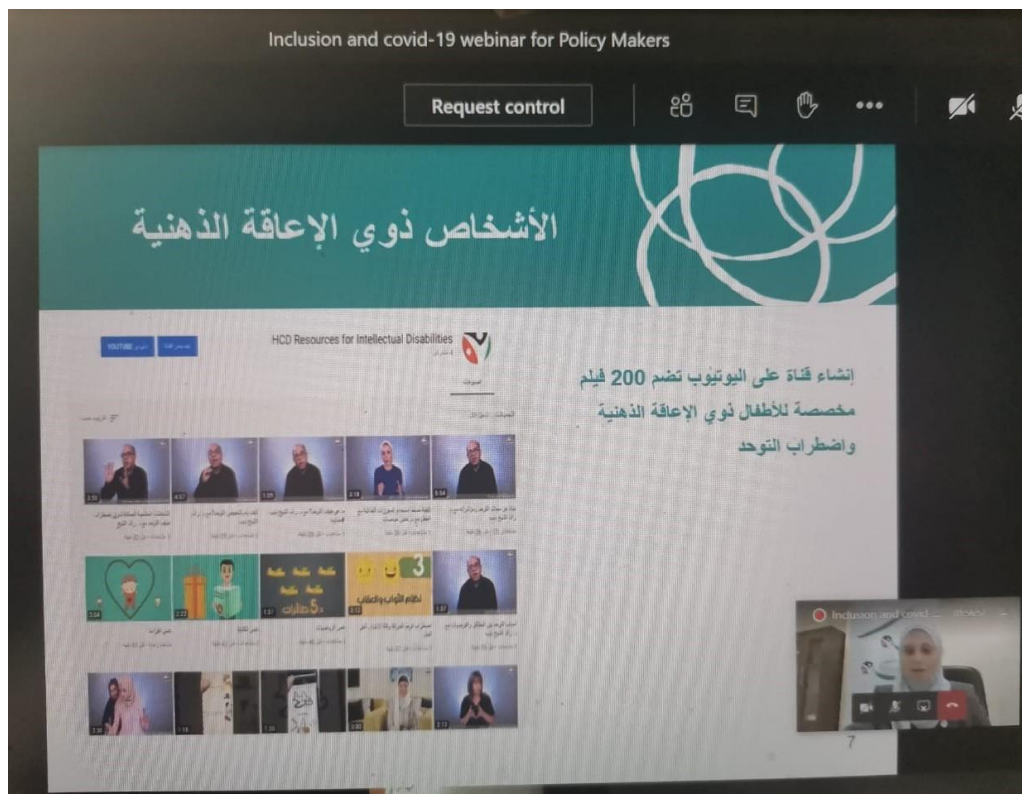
Inclusion and covid-19 webinar for Policy Makers

Request control

الأشخاص ذوي الإعاقة الذهنية

HCD Resources for Intellectual Disabilities

إنشاء قناة على اليوتيوب تضم 200 فيلم مخصصة للأطفال ذوي الإعاقة الذهنية واضطراب التوحد

Inclusion and covid ...

7